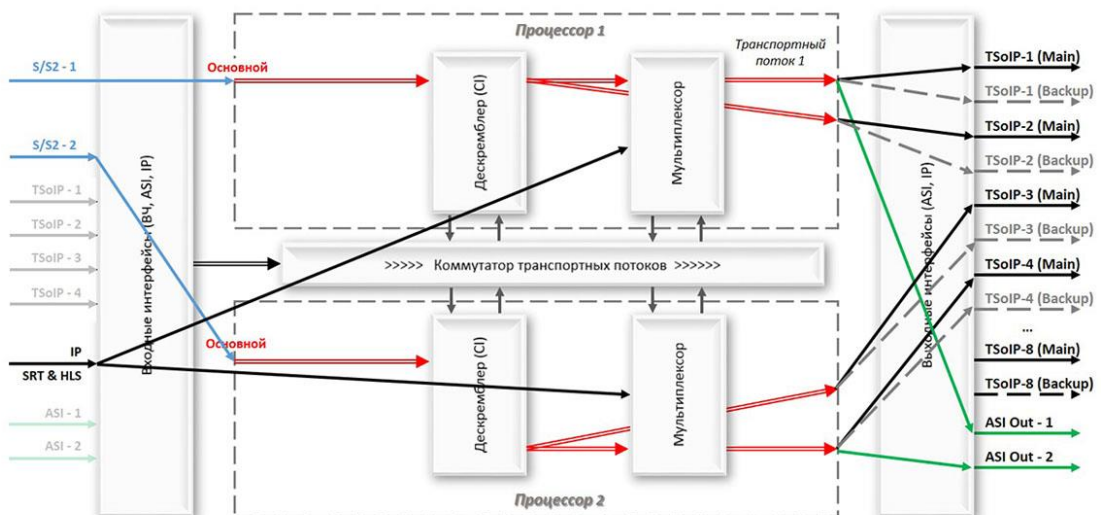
Процессор 1

S/S2 - 1

Основной

Дескремблер (CI)

Мультиплексор

Транспортный поток 1

TSoIP-1 (Main)

TSoIP-1 (Backup)

TSoIP-2 (Main)

TSoIP-2 (Backup)

S/S2 - 2

Входные интерфейсы (ВЧ, ASI, IP)

TSoIP - 1

TSoIP - 2

TSoIP - 3

TSoIP - 4

>>>>> Коммутатор транспортных потоков >>>>>>

TSoIP-3 (Main)

TSoIP-3 (Backup)

TSoIP-4 (Main)

TSoIP-4 (Backup)

Выходные интерфейсы (ASI, IP)

...

IP

SRT & HLS

Основной

Дескремблер (CI)

Мультиплексор

TSoIP-8 (Main)

TSoIP-8 (Backup)

ASI - 1

ASI - 2

ASI Out - 1

ASI Out - 2

Процессор 2